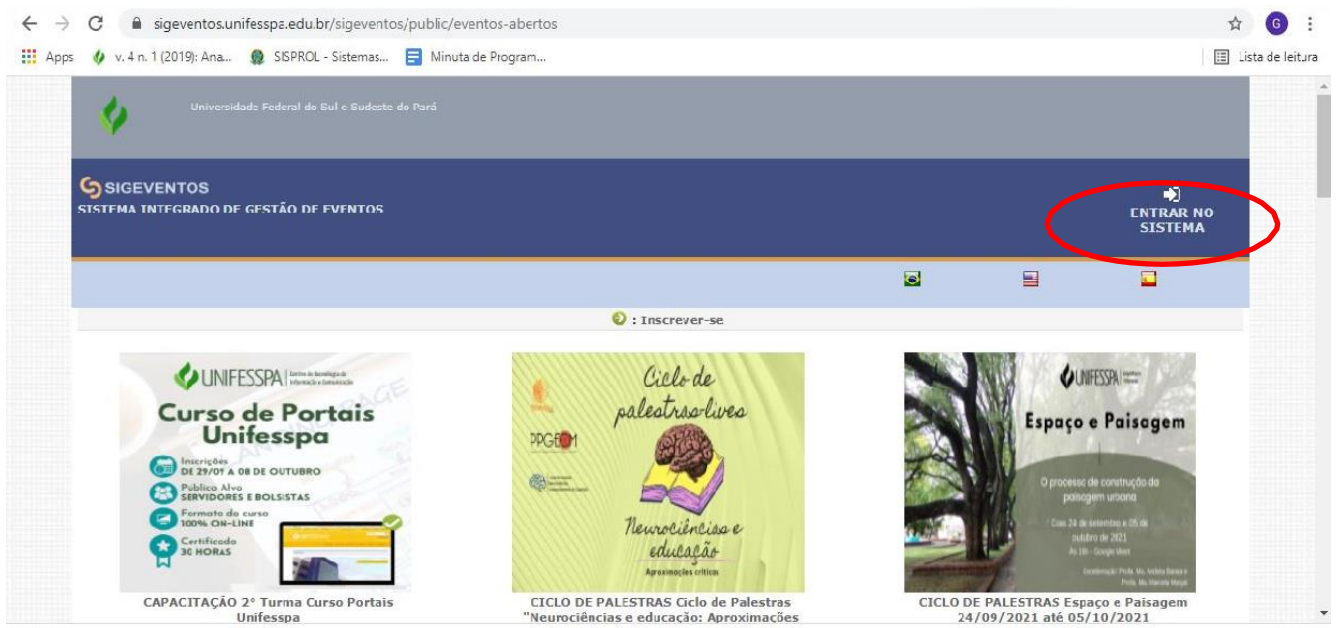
sigeventos.unifesspa.edu.br/sigeventos/public/eventos-abertos

Apps v. 4 n. 1 (2019): Ana... SISPROL - Sistemas... Minuta de Program... Lista de leitura

Universidade Federal do Sul e Sudeste do Pará

SIGEVENTOS
SISTEMA INTEGRADO DE GESTÃO DE EVENTOS

ENTRAR NO SISTEMA

: Inscrever-se

UNIFESSPA Centro de Tecnologia da Informação e Comunicação
Curso de Portais Unifesspa
Inscrições DE 29/09 A 08 DE OUTUBRO
Publico Alvo SERVIDORES E BOLSISTAS
Formato do curso 100% ON-LINE
Certificado 30 HORAS

CAPACITAÇÃO 2° Turma Curso Portais Unifesspa

Ciclo de palestras lives
PPGEOM
Neurociência e educação
Aproximações críticas

CICLO DE PALESTRAS Ciclo de Palestras "Neurociências e educação: Aproximações

UNIFESSPA
Espaço e Paisagem
O processo de construção da paisagem urbana
Dias 24 de setembro e 05 de outubro de 2021
Às 18h - Google Meet
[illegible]

CICLO DE PALESTRAS Espaço e Paisagem
24/09/2021 até 05/10/2021